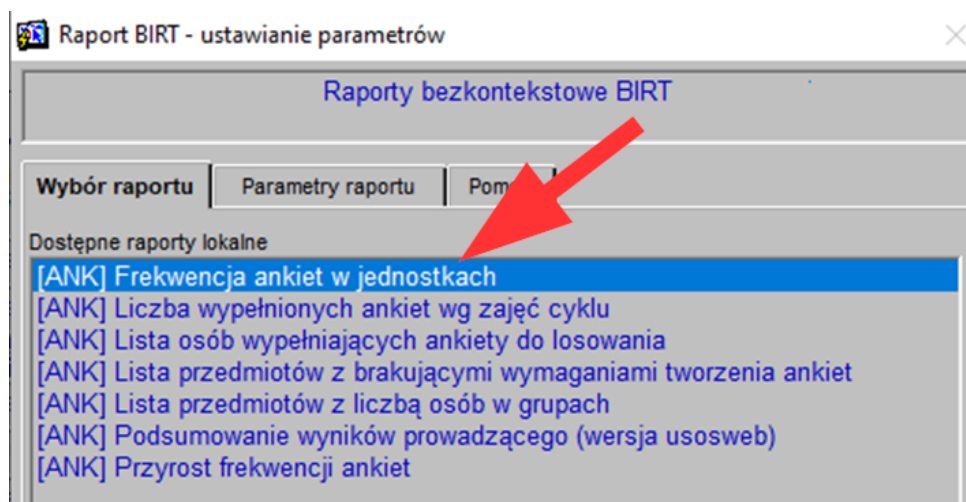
Raport BIRT - ustawianie parametrów

Raporty bezkontekstowe BIRT

Wybór raportu | Parametry raportu | Pom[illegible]

Dostępne raporty lokalne
[ANK] Frekwencja ankiet w jednostkach
[ANK] Liczba wypełnionych ankiet wg zajęć cyklu
[ANK] Lista osób wypełniających ankiety do losowania
[ANK] Lista przedmiotów z brakującymi wymaganiami tworzenia ankiet
[ANK] Lista przedmiotów z liczbą osób w grupach
[ANK] Podsumowanie wyników prowadzącego (wersja usosweb)
[ANK] Przyrost frekwencji ankiet